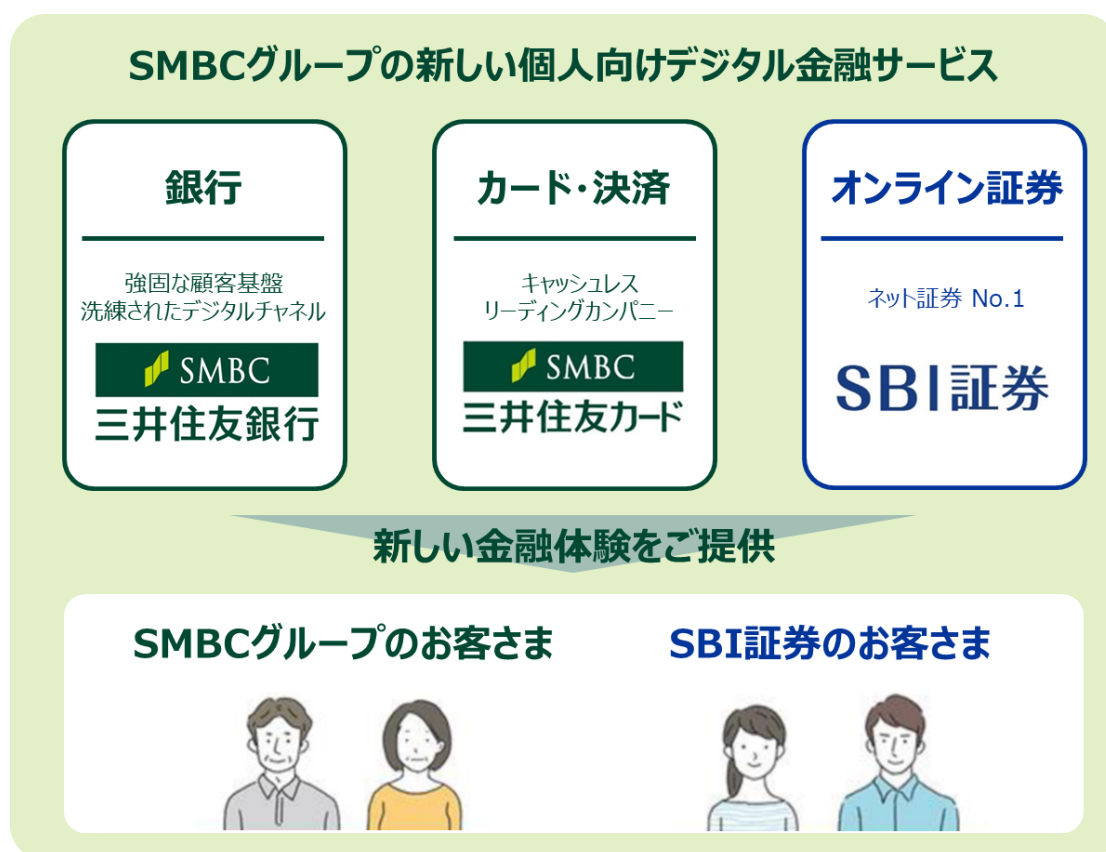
SMBCグループの新しい個人向けデジタル金融サービス

銀行

強固な顧客基盤
洗練されたデジタルチャネル

SMBC
三井住友銀行

カード・決済

キャッシュレス
リーディングカンパニー

SMBC
三井住友カード

オンライン証券

ネット証券 No.1

SBI証券

新しい金融体験をご提供

SMBCグループのお客さま

SBI証券のお客さま